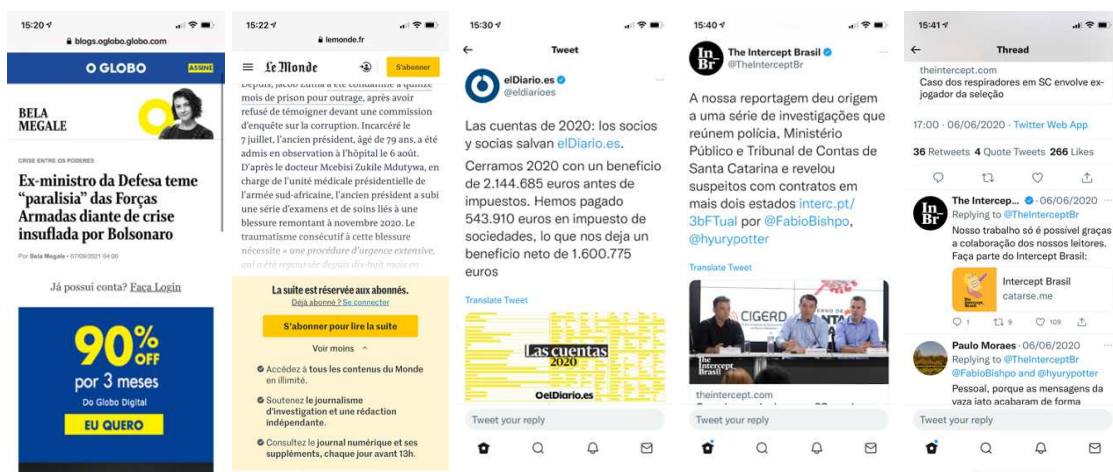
15:20
blogs.oglobo.globo.com
O GLOBO
ASSINE
BELA MEGALE
CRISE ENTRE OS PODERES
Ex-ministro da Defesa teme "paralisia" das Forças Armadas diante de crise insuflada por Bolsonaro
Por Bela Megale • 07/09/2021 04:00
Já possui conta? Faça Login
90% OFF
por 3 meses
Do Globo Digital
EU QUERO

15:22
lemonde.fr
Le Monde
S'abonner
Depuis, Jacob Zuma a été condamné à quinze mois de prison pour outrage, après avoir refusé de témoigner devant une commission d'enquête sur la corruption. Incarcéré le 7 juillet, l'ancien président, âgé de 79 ans, a été admis en observation à l'hôpital le 6 août. D'après le docteur Mcebisi Zukile Mdutywa, en charge de l'unité médicale présidentielle de l'armée sud-africaine, l'ancien président a subi une série d'examens et de soins liés à une blessure remontant à novembre 2020. Le traumatisme consécutif à cette blessure nécessite « une procédure d'urgence extensive, qui a été repoussée depuis dix-huit mois en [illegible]
La suite est réservée aux abonnés.
Déjà abonné ? Se connecter
S'abonner pour lire la suite
Voir moins
Accédez à tous les contenus du Monde en illimité.
Soutenez le journalisme d'investigation et une rédaction indépendante.
Consultez le journal numérique et ses suppléments, chaque jour avant 13h.

15:30
Tweet
elDiario.es
@eldiarioes
Las cuentas de 2020: los socios y socias salvan elDiario.es.
Cerramos 2020 con un beneficio de 2.144.685 euros antes de impuestos. Hemos pagado 543.910 euros en impuesto de sociedades, lo que nos deja un beneficio neto de 1.600.775 euros
Translate Tweet
Las cuentas 2020
elDiario.es
Tweet your reply

15:40
The Intercept Brasil
@TheInterceptBr
A nossa reportagem deu origem a uma série de investigações que reúnem polícia, Ministério Público e Tribunal de Contas de Santa Catarina e revelou suspeitos com contratos em mais dois estados interc.pt/3bFTual por @FabioBishpo, @hyurypotter
Translate Tweet
CIGERD
The Intercept Brasil
theintercept.com
Tweet your reply

15:41
Thread
theintercept.com
Caso dos respiradores em SC envolve ex-jogador da seleção
17:00 · 06/06/2020 · Twitter Web App
36 Retweets 4 Quote Tweets 266 Likes
The Intercep... · 06/06/2020
Replying to @TheInterceptBr
Nosso trabalho só é possível graças a colaboração dos nossos leitores. Faça parte do Intercept Brasil:
Intercept Brasil
catarse.me
1 9 109
Paulo Moraes · 06/06/2020
Replying to @TheInterceptBr @FabioBishpo and @hyurypotter
Pessoal, porque as mensagens da vaza jato acabaram de forma
Tweet your reply